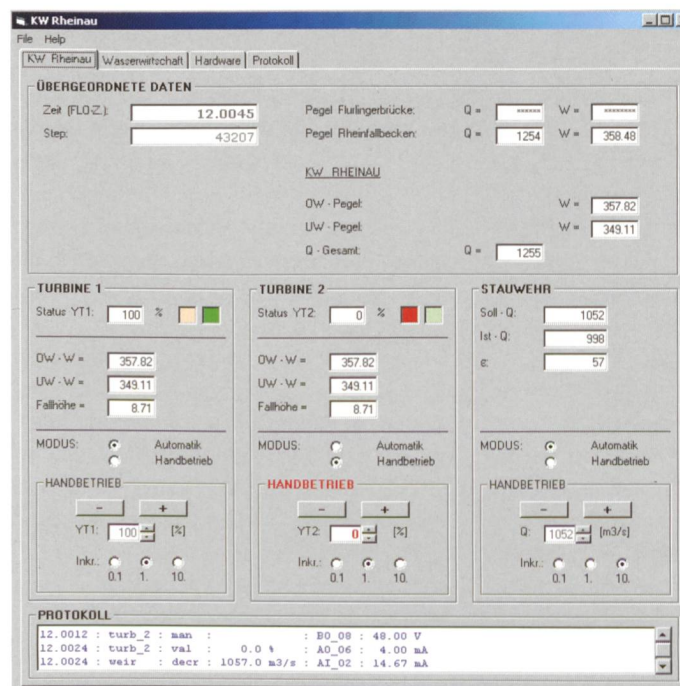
KW Rheinau

File Help

KW Rheinau | Wasserwirtschaft | Hardware | Protokoll

ÜBERGEORDNETE DATEN

Zeit (FLO-Z.): 12.0045
Step: 43207

Pegel Flurlingerbrücke: Q = ****** W = ********
Pegel Rheinfallbecken: Q = 1254 W = 358.48

KW RHEINAU

OW - Pegel: W = 357.82
UW - Pegel: W = 349.11
Q - Gesamt: Q = 1255

TURBINE 1

Status YT1: 100 %

OW - W = 357.82
UW - W = 349.11
Fallhöhe = 8.71

MODUS: Automatik
Handbetrieb

HANDBETRIEB
- +
YT1: 100 [%]
Inkr.: 0.1 1. 10.

TURBINE 2

Status YT2: 0 %

OW - W = 357.82
UW - W = 349.11
Fallhöhe = 8.71

MODUS: Automatik
Handbetrieb

HANDBETRIEB
- +
YT2: 0 [%]
Inkr.: 0.1 1. 10.

STAUWEHR

Soll - Q: 1052
Ist - Q: 998
e: 57

MODUS: Automatik
Handbetrieb

HANDBETRIEB
- +
Q: 1052 [m3/s]
Inkr.: 0.1 1. 10.

PROTOKOLL

12.0012 : turb_2 : man : : BO_08 : 48.00 V
12.0024 : turb_2 : val : 0.0 % : AO_06 : 4.00 mA
12.0024 : weir : decr : 1057.0 m3/s : AI_02 : 14.67 mA